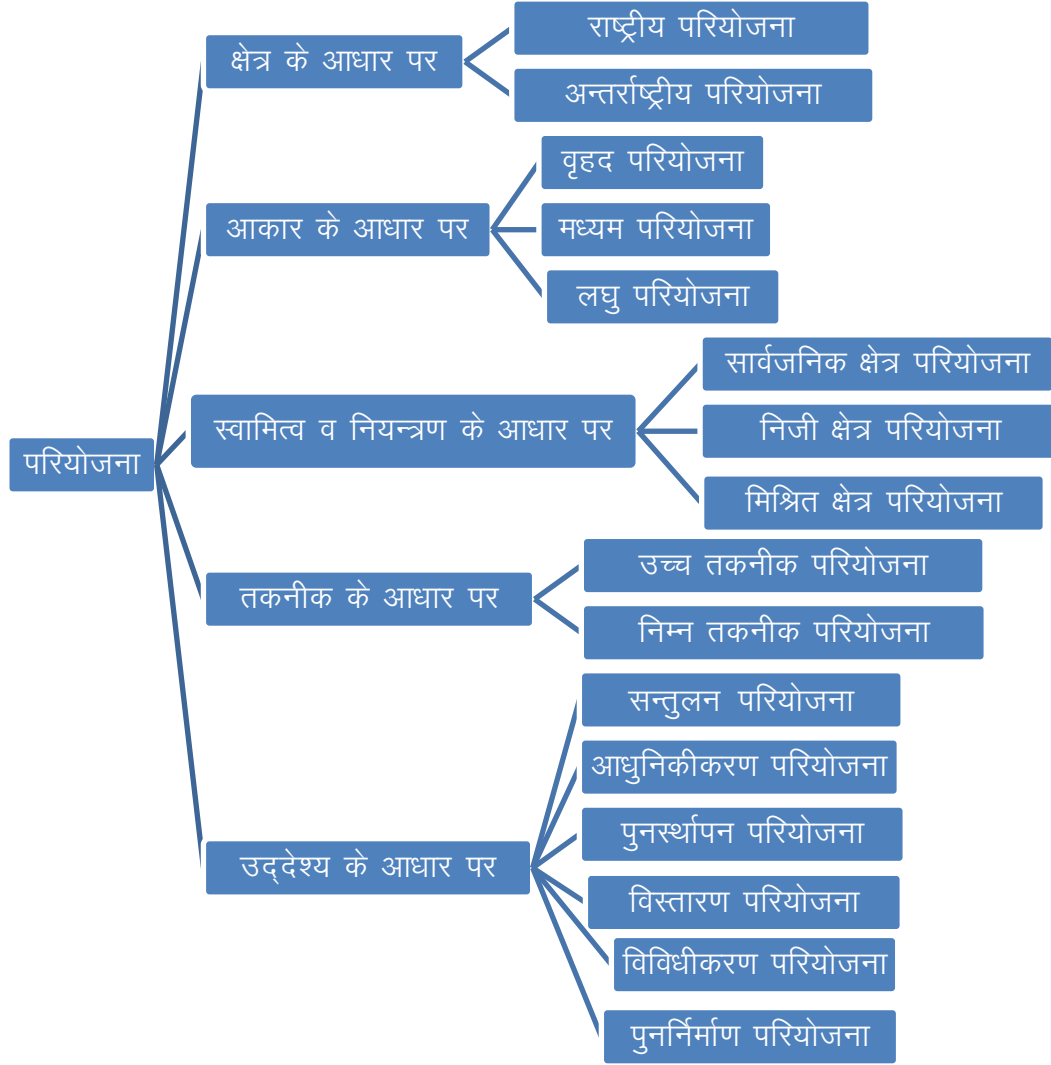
परियोजना

क्षेत्र के आधार पर
राष्ट्रीय परियोजना
अन्तर्राष्ट्रीय परियोजना

आकार के आधार पर
वृहद परियोजना
मध्यम परियोजना
लघु परियोजना

स्वामित्व व नियन्त्रण के आधार पर
सार्वजनिक क्षेत्र परियोजना
निजी क्षेत्र परियोजना
मिश्रित क्षेत्र परियोजना

तकनीक के आधार पर
उच्च तकनीक परियोजना
निम्न तकनीक परियोजना

उद्देश्य के आधार पर
सन्तुलन परियोजना
आधुनिकीकरण परियोजना
पुनर्स्थापन परियोजना
विस्तारण परियोजना
विविधीकरण परियोजना
पुनर्निर्माण परियोजना